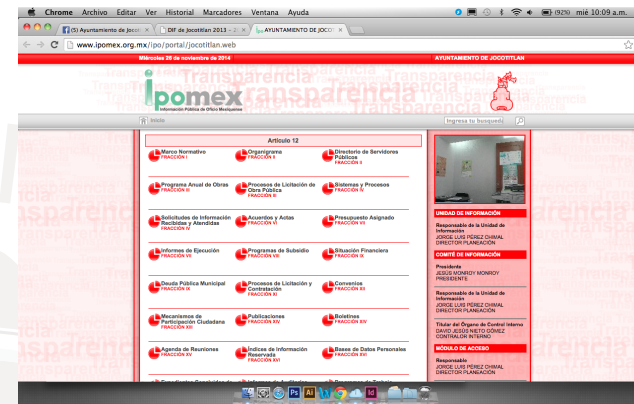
Chrome Archivo Editar Ver Historial Marcadores Ventana Ayuda

(92%) mié 10:09 a.m.

(5) Ayuntamiento de Jocot ×

DIF de Jocotitlán 2013 - 2 ×

AYUNTAMIENTO DE JOCOT ×

www.ipomex.org.mx/ipo/portal/jjocotitlan.web

Miércoles 26 de noviembre de 2014

AYUNTAMIENTO DE JOCOTITLAN

Transparencia

ipomex

Información Pública de Oficio Mexiquense

Inicio

Ingresa tu busqueda

Artículo 12

Marco Normativo
FRACCIÓN I

Organigrama
FRACCIÓN II

Directorio de Servidores Públicos
FRACCIÓN III

Programa Anual de Obras
FRACCIÓN IV

Procesos de Licitación de Obra Pública
FRACCIÓN IV

Sistemas y Procesos
FRACCIÓN V

Solicitudes de Información Recibidas y Atendidas
FRACCIÓN VI

Acuerdos y Actas
FRACCIÓN VII

Presupuesto Asignado
FRACCIÓN VIII

Informes de Ejecución
FRACCIÓN VIII

Programas de Subsidio
FRACCIÓN IX

Situación Financiera
FRACCIÓN X

Deuda Pública Municipal
FRACCIÓN X

Procesos de Licitación y Contratación
FRACCIÓN XI

Convenios
FRACCIÓN XII

Mecanismos de Participación Ciudadana
FRACCIÓN XIII

Publicaciones
FRACCIÓN XIV

Boletines
FRACCIÓN XIV

Agenda de Reuniones
FRACCIÓN XV

Índices de Información Reservada
FRACCIÓN XVI

Bases de Datos Personales
FRACCIÓN XVII

UNIDAD DE INFORMACIÓN

Responsable de la Unidad de Información
JORGE LUIS PÉREZ CHIMAL
DIRECTOR PLANEACIÓN

COMITÉ DE INFORMACIÓN

Presidente
JESÚS MONROY MONROY
PRESIDENTE

Responsable de la Unidad de Información
JORGE LUIS PÉREZ CHIMAL
DIRECTOR PLANEACIÓN

Titular del Órgano de Control Interno
DAVID JESÚS NIETO GÓMEZ
CONTRALOR INTERNO

MÓDULO DE ACCESO

Responsable
JORGE LUIS PÉREZ CHIMAL
DIRECTOR PLANEACIÓN